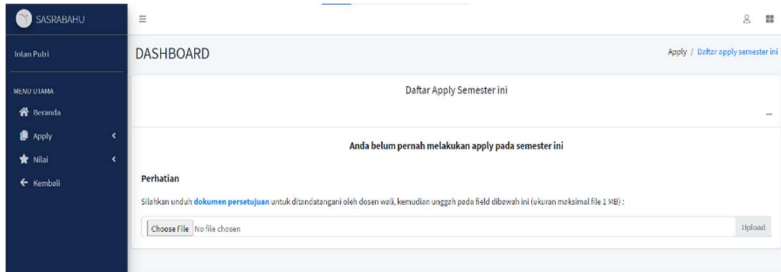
SASRABAHU

Intan Putri

MENU UTAMA

Beranda

Apply

Nilai

Kembali

DASHBOARD

Apply / Daftar apply semester ini

Daftar Apply Semester ini

Anda belum pernah melakukan apply pada semester ini

Perhatian

Silahkan unduh dokumen persetujuan untuk ditandatangani oleh dosen wali, kemudian unggah pada field dibawah ini (ukuran maksimal file 1 MB) :

Choose File No file chosen

Upload